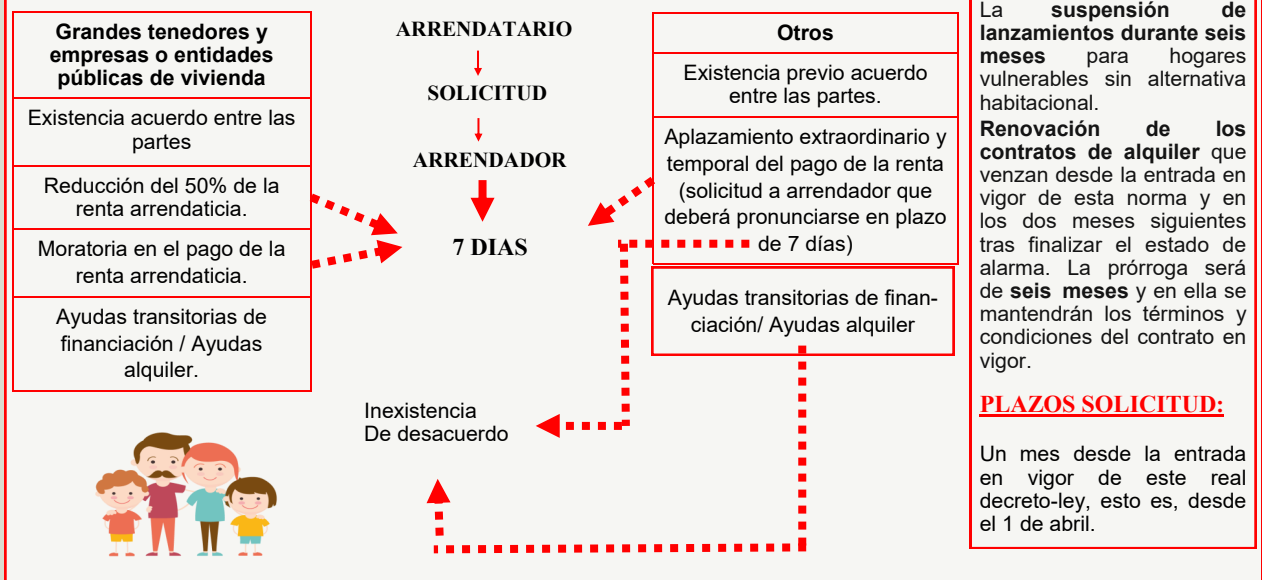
Grandes tenedores y empresas o entidades públicas de vivienda

Existencia acuerdo entre las partes

Reducción del 50% de la renta arrendaticia.

Moratoria en el pago de la renta arrendaticia.

Ayudas transitorias de financiación / Ayudas alquiler.

ARRENDATARIO

SOLICITUD

ARRENDADOR

7 DIAS

Inexistencia
De desacuerdo

Otros

Existencia previo acuerdo entre las partes.

Aplazamiento extraordinario y temporal del pago de la renta (solicitud a arrendador que deberá pronunciarse en plazo de 7 días)

Ayudas transitorias de financiación/ Ayudas alquiler

La **suspensión de lanzamientos durante seis meses** para hogares vulnerables sin alternativa habitacional.

**Renovación de los contratos de alquiler** que venzan desde la entrada en vigor de esta norma y en los dos meses siguientes tras finalizar el estado de alarma. La prórroga será de **seis meses** y en ella se mantendrán los términos y condiciones del contrato en vigor.

PLAZOS SOLICITUD:

Un mes desde la entrada en vigor de este real decreto-ley, esto es, desde el 1 de abril.